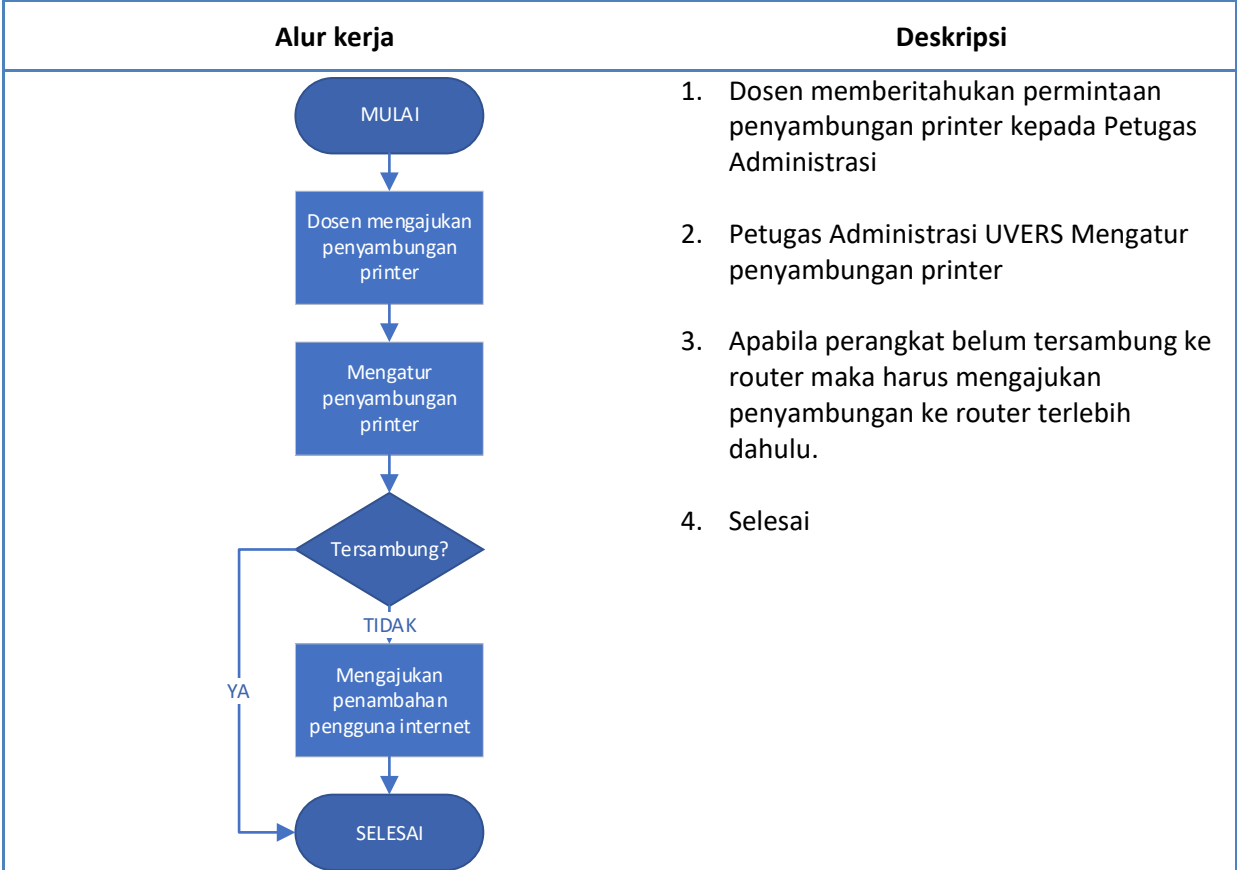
| Alur kerja | Deskripsi |
|---|---|
| MULAI<br>Dosen mengajukan penyambungan printer<br>Mengatur penyambungan printer<br>Tersambung?<br>TIDAK<br>Mengajukan penambahan pengguna internet<br>YA<br>SELESAI | 1. Dosen memberitahukan permintaan penyambungan printer kepada Petugas Administrasi<br><br>2. Petugas Administrasi UVERS Mengatur penyambungan printer<br><br>3. Apabila perangkat belum tersambung ke router maka harus mengajukan penyambungan ke router terlebih dahulu.<br><br>4. Selesai |